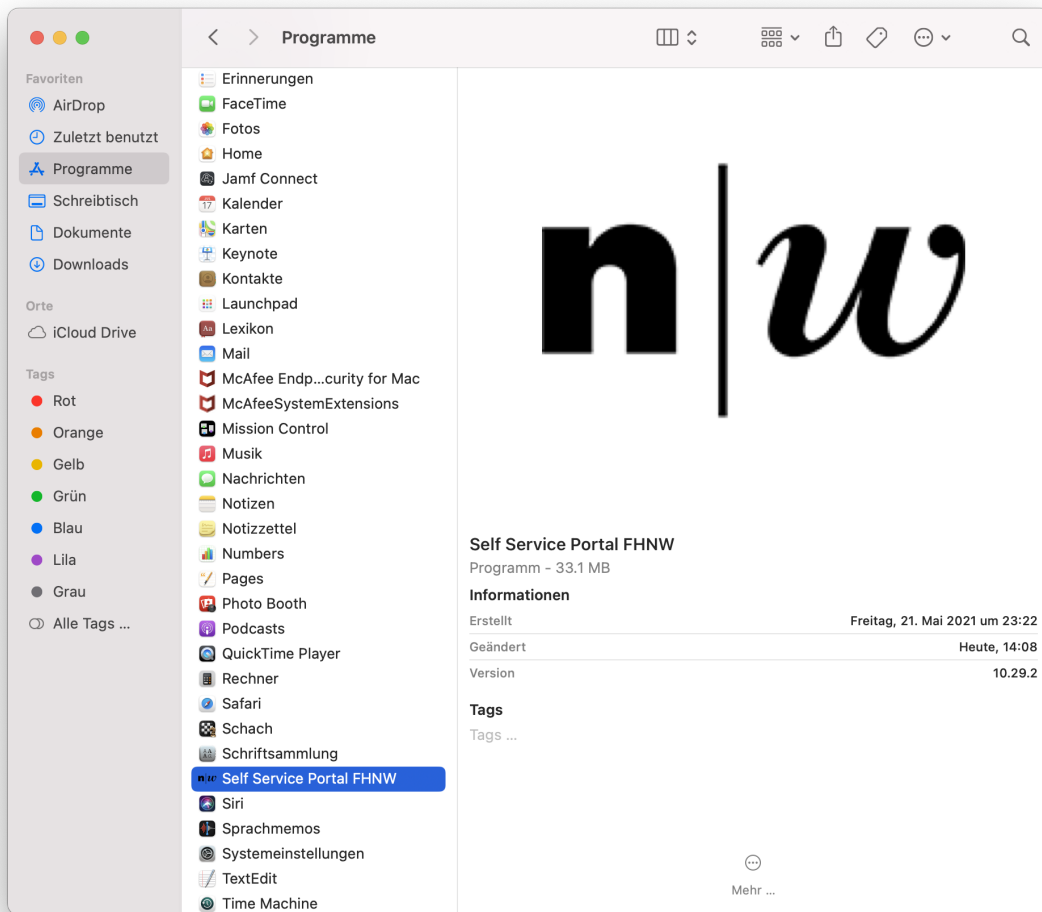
Programme

Favoriten
AirDrop
Zuletzt benutzt
Programme
Schreibtisch
Dokumente
Downloads

Orte
iCloud Drive

Tags
Rot
Orange
Gelb
Grün
Blau
Lila
Grau
Alle Tags ...

Erinnerungen
FaceTime
Fotos
Home
Jamf Connect
Kalender
Karten
Keynote
Kontakte
Launchpad
Lexikon
Mail
McAfee Endp...curity for Mac
McAfeeSystemExtensions
Mission Control
Musik
Nachrichten
Notizen
Notizzettel
Numbers
Pages
Photo Booth
Podcasts
QuickTime Player
Rechner
Safari
Schach
Schriftsammlung
Self Service Portal FHNW
Siri
Sprachmemos
Systemeinstellungen
TextEdit
Time Machine

n|w

Self Service Portal FHNW
Programm - 33.1 MB
Informationen
| | |
|---|---|
| Erstellt | Freitag, 21. Mai 2021 um 23:22 |
| Geändert | Heute, 14:08 |
| Version | 10.29.2 |

Tags
Tags ...

Mehr ...